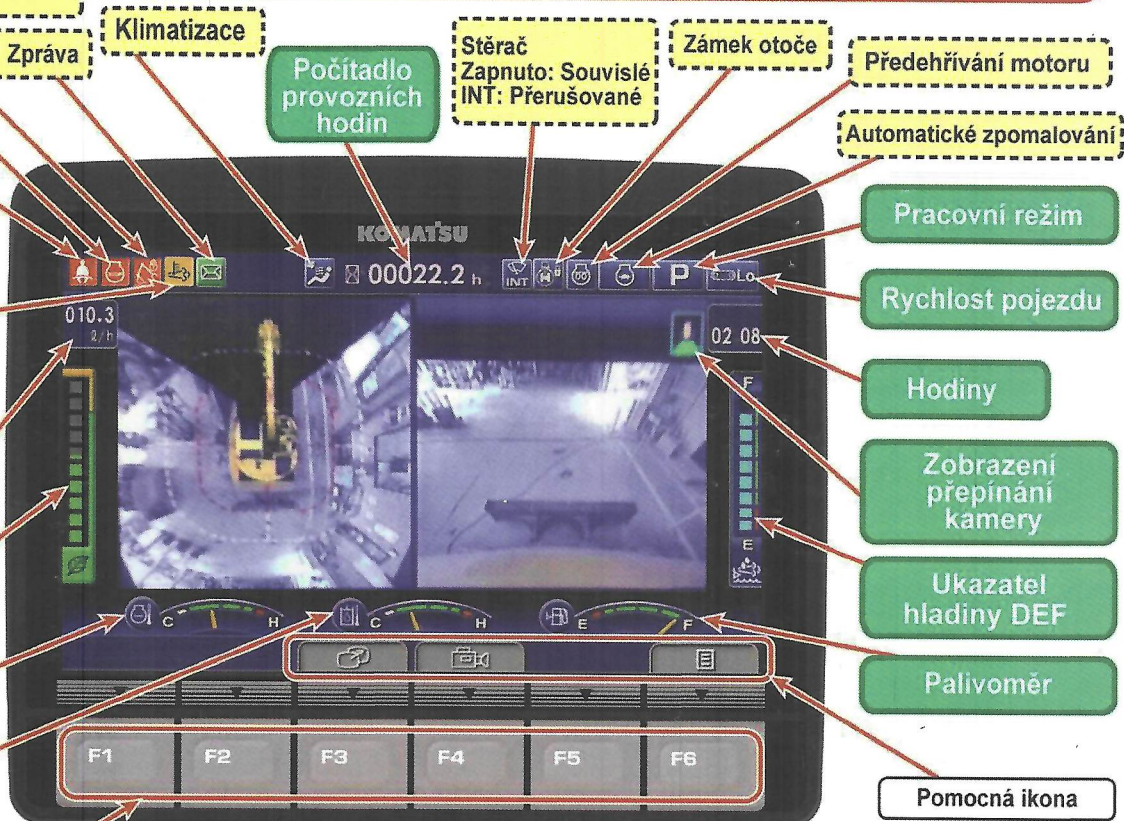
Zpráva

Klimatizace

Počítadlo provozních hodin

Stěrač
Zapnuto: Souvislé
INT: Přerušované

Zámek otoče

Předehřívání motoru

Automatické zpomalování

KOMATSU

00022.2 h

INT

P

Lo

010.3
l/h

02 08

F

E

C

H

C

H

E

F

F1

F2

F3

F4

F5

F6

Pracovní režim

Rychlost pojezdu

Hodiny

Zobrazení přepínání kamery

Ukazatel hladiny DEF

Palivoměr

Pomocná ikona